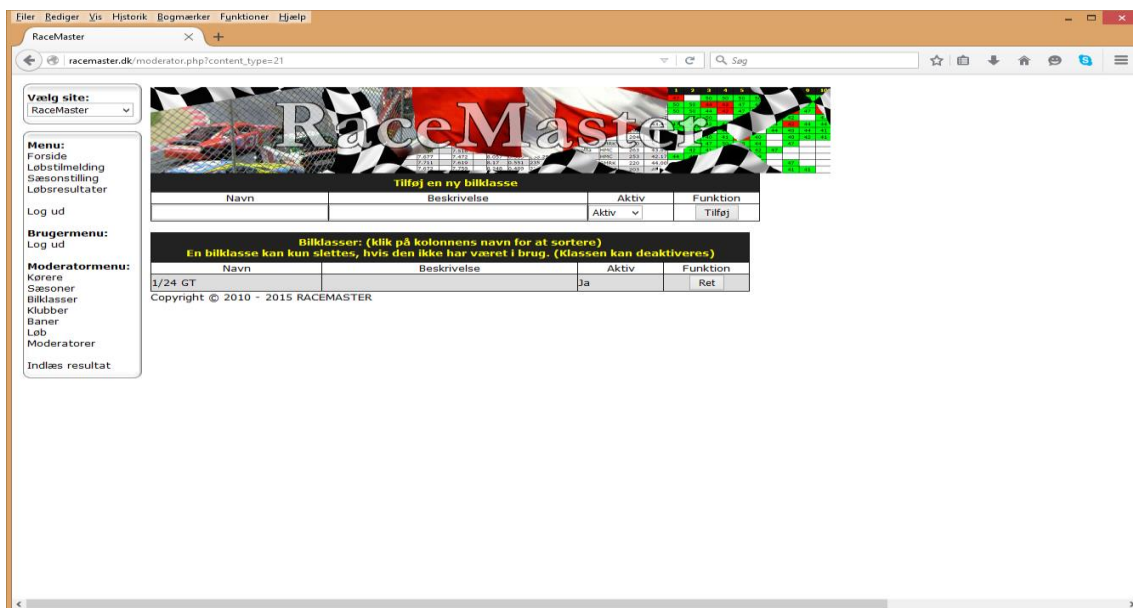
Filer Rediger Vis Historik Bogmærker Funktioner Hjælp

RaceMaster

racemaster.dk/moderator.php?content_type=21

Søg

Vælg site:
RaceMaster

Menu:
Forside
Løbstilmelding
Sæsonstilling
Løbsresultater

Log ud

Brugermenu:
Log ud

Moderatormenu:
Kørere
Sæsoner
Bilklasser
Klubber
Baner
Løb
Moderatorer

Indlæs resultat

RaceMaster

Tilføj en ny bilklasse

| Navn | Beskrivelse | Aktiv | Funktion |
|---|---|---|---|
| | | Aktiv | Tilføj |

Bilklasser: (klik på kolonnens navn for at sortere)
En bilklasse kan kun slettes, hvis den ikke har været i brug. (Klassen kan deaktiveres)

| Navn | Beskrivelse | Aktiv | Funktion |
|---|---|---|---|
| 1/24 GT | | Ja | Ret |

Copyright © 2010 - 2015 RACEMASTER